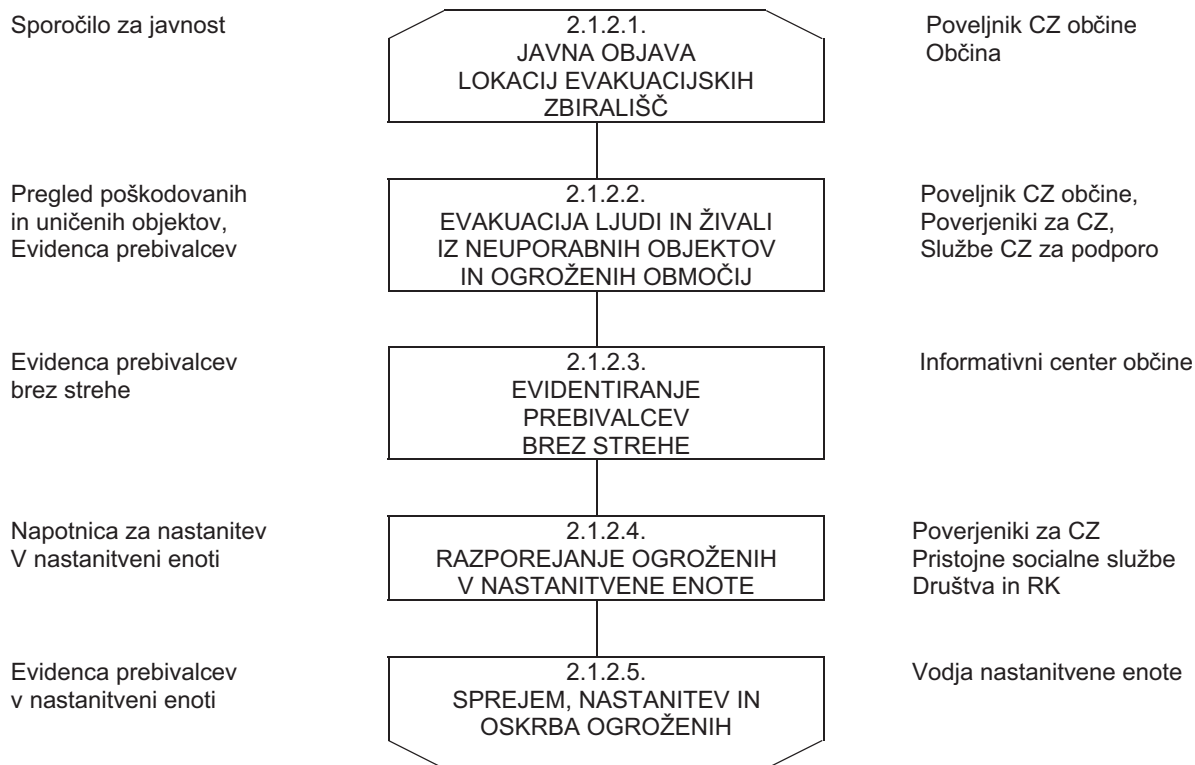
Sporočilo za javnost

2.1.2.1.
JAVNA OBJAVA
LOKACIJ EVAKUACIJSKIH
ZBIRALIŠČ

Poveljnik CZ občine
Občina

Pregled poškodovanih in uničenih objektov,
Evidenca prebivalcev

2.1.2.2.
EVAKUACIJA LJUDI IN ŽIVALI
IZ NEUPORABNIH OBJEKTOV
IN OGROŽENIH OBMOČIJ

Poveljnik CZ občine,
Poverjeniki za CZ,
Službe CZ za podporo

Evidenca prebivalcev brez strehe

2.1.2.3.
EVIDENTIRANJE
PREBIVALCEV
BREZ STREHE

Informativni center občine

Napotnica za nastanitev
V nastanitveni enoti

2.1.2.4.
RAZPOREJANJE OGROŽENIH
V NASTANITVENE ENOTE

Poverjeniki za CZ
Pristojne socialne službe
Društva in RK

Evidenca prebivalcev v nastanitveni enoti

2.1.2.5.
SPREJEM, NASTANITEV IN
OSKRBA OGROŽENIH

Vodja nastanitvene enote